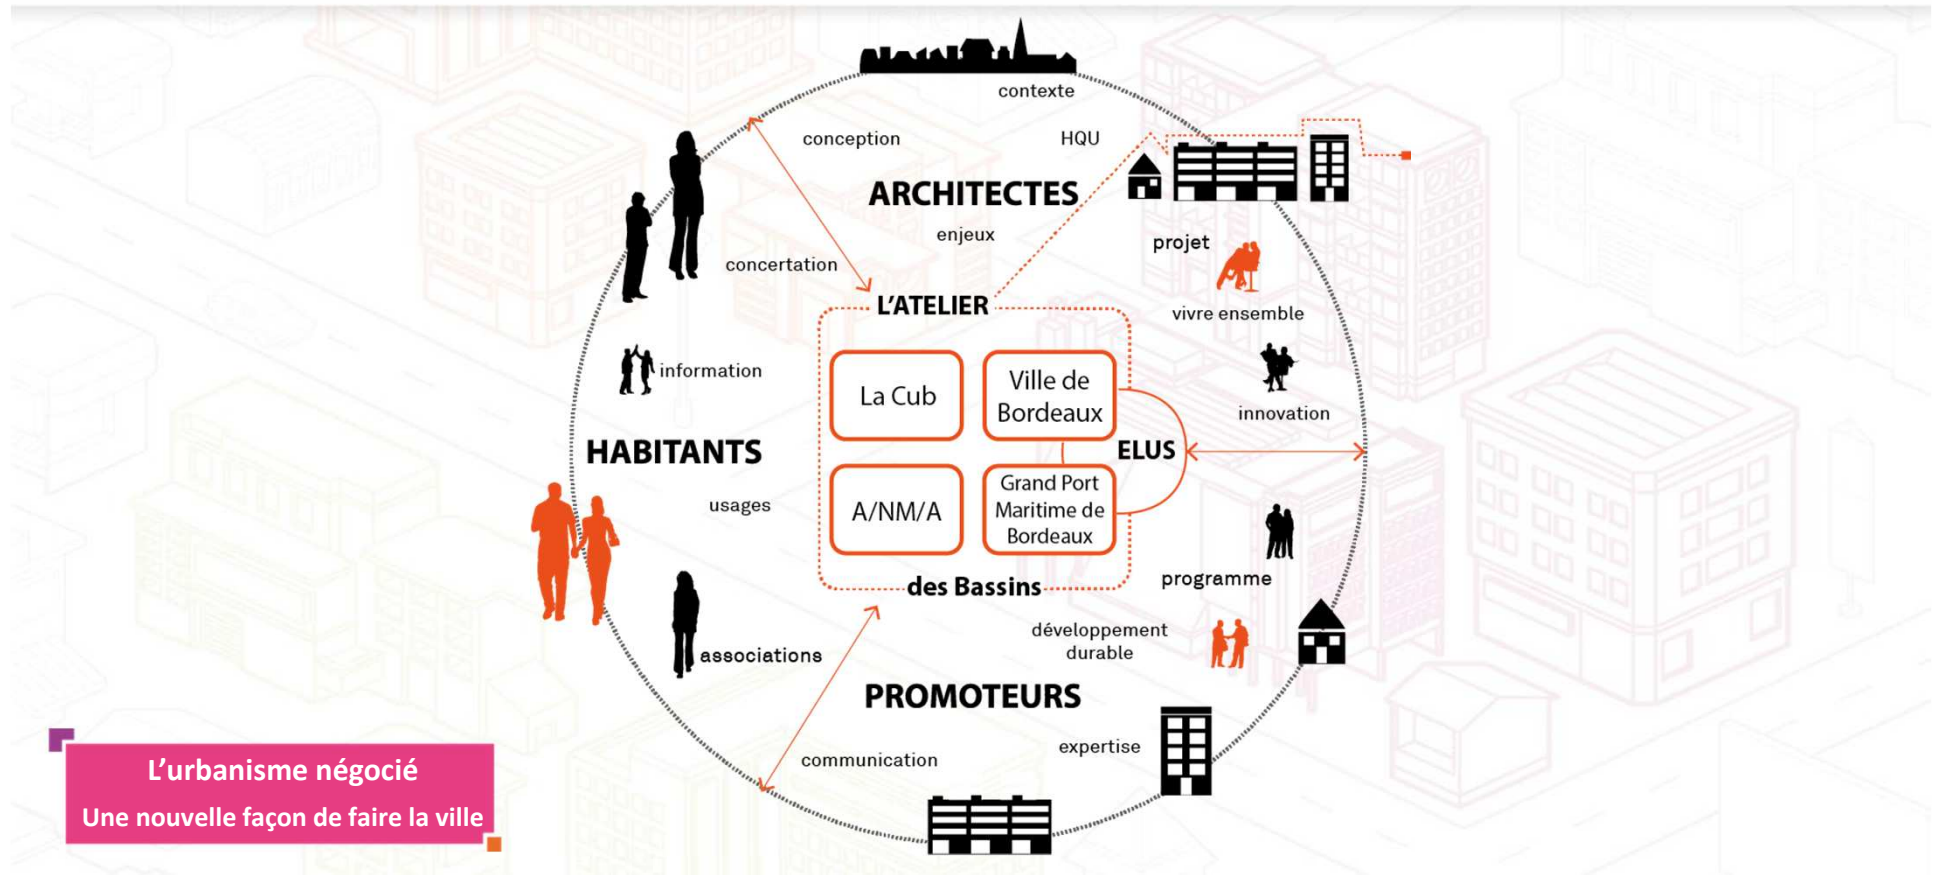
contexte

conception

HQU

ARCHITECTES

enjeux

projet

concertation

L'ATELIER

vivre ensemble

information

La Cub

Ville de Bordeaux

innovation

HABITANTS

ELUS

A/NM/A

Grand Port Maritime de Bordeaux

usages

des Bassins

programme

développement durable

associations

PROMOTEURS

expertise

communication

L'urbanisme négocié
Une nouvelle façon de faire la ville